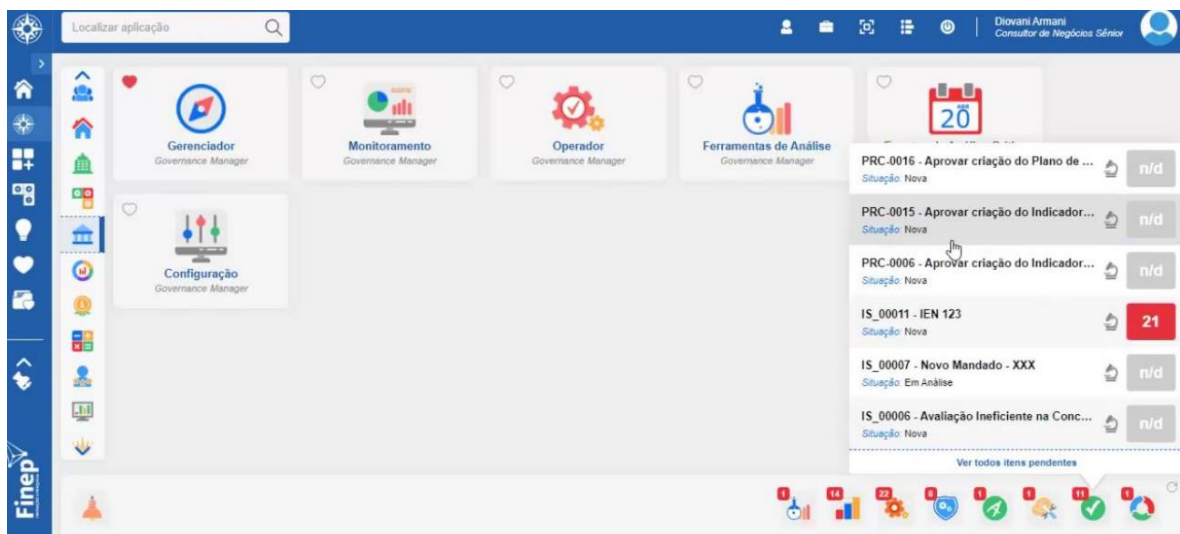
Localizar aplicação

Diovani Armani
Consultor de Negócios Sênior

Gerenciador
Governance Manager

Monitoramento
Governance Manager

Operador
Governance Manager

Ferramentas de Análise
Governance Manager

20

Configuração
Governance Manager

PRC-0016 - Aprovar criação do Plano de ...
Situação: Nova
n/d

PRC-0015 - Aprovar criação do Indicador...
Situação: Nova
n/d

PRC-0006 - Aprovar criação do Indicador...
Situação: Nova
n/d

IS_00011 - IEN 123
Situação: Nova
21

IS_00007 - Novo Mandado - XXX
Situação: Em Análise
n/d

IS_00006 - Avaliação Ineficiente na Conc...
Situação: Nova
n/d

Ver todos itens pendentes

Finep

1 14 22 6 1 1 11 1